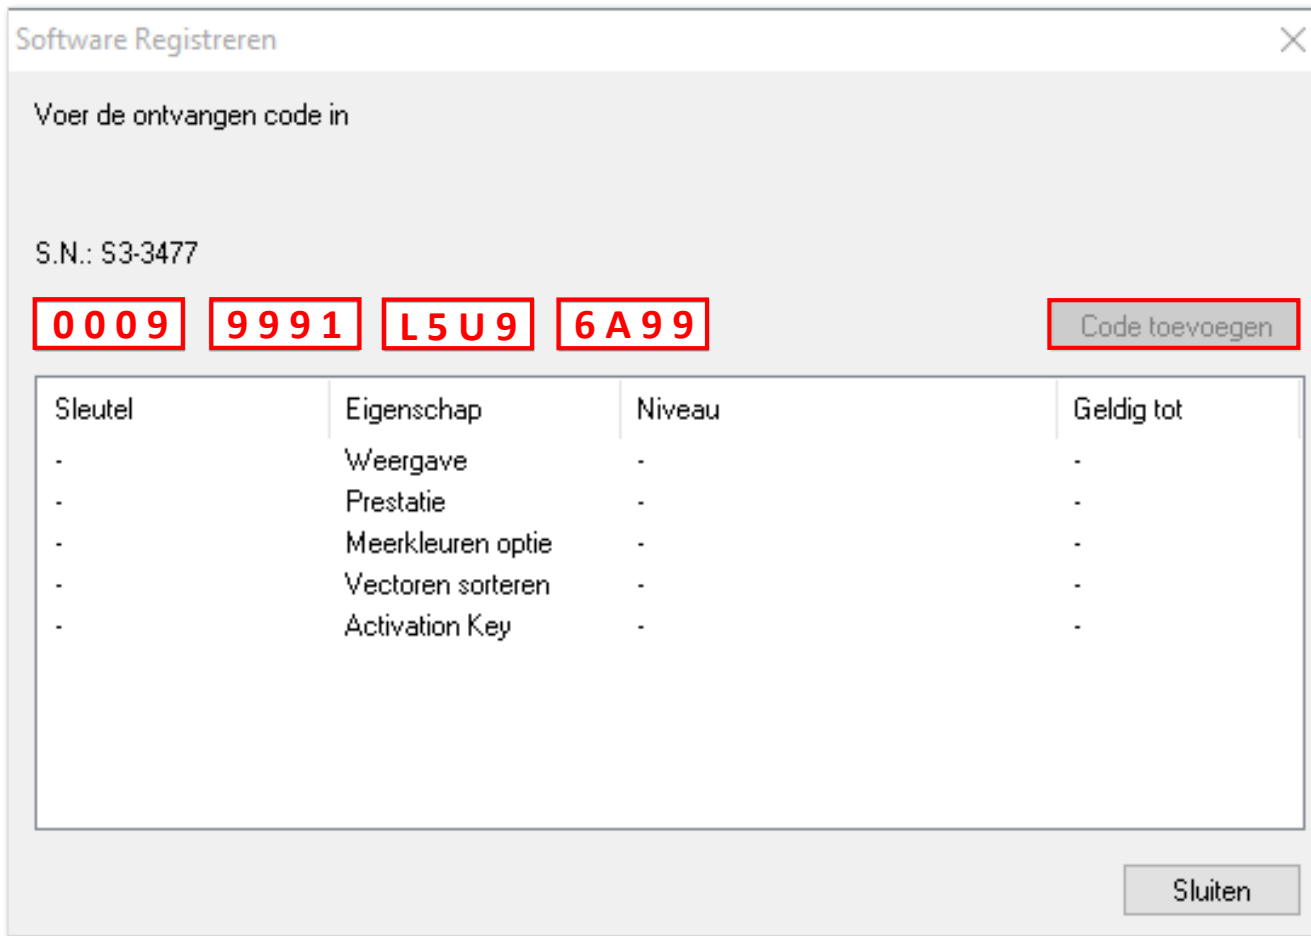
Software Registreren

Voer de ontvangen code in

S.N.: S3-3477

0009 9991 L5U9 6A99 Code toevoegen

| Sleutel | Eigenschap | Niveau | Geldig tot |
|---|---|---|---|
| - | Weergave | - | - |
| - | Prestatie | - | - |
| - | Meerkleuren optie | - | - |
| - | Vectoren sorteren | - | - |
| - | Activation Key | - | - |

Sluiten